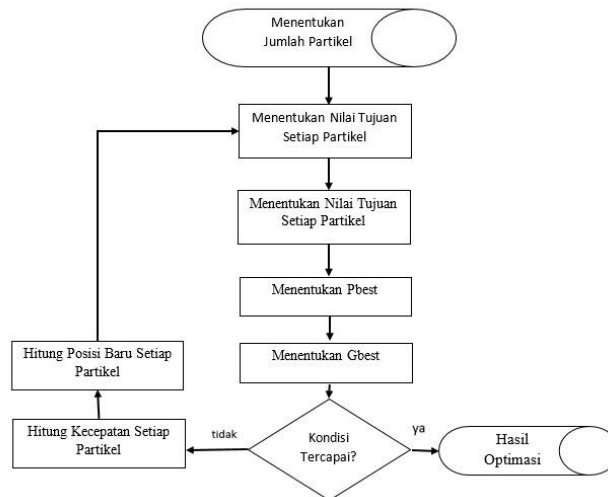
Menentukan Jumlah Partikel

Menentukan Nilai Tujuan Setiap Partikel

Menentukan Nilai Tujuan Setiap Partikel

Menentukan Pbest

Menentukan Gbest

Kondisi Tercapai?

ya

Hasil Optimasi

tidak

Hitung Kecepatan Setiap Partikel

Hitung Posisi Baru Setiap Partikel